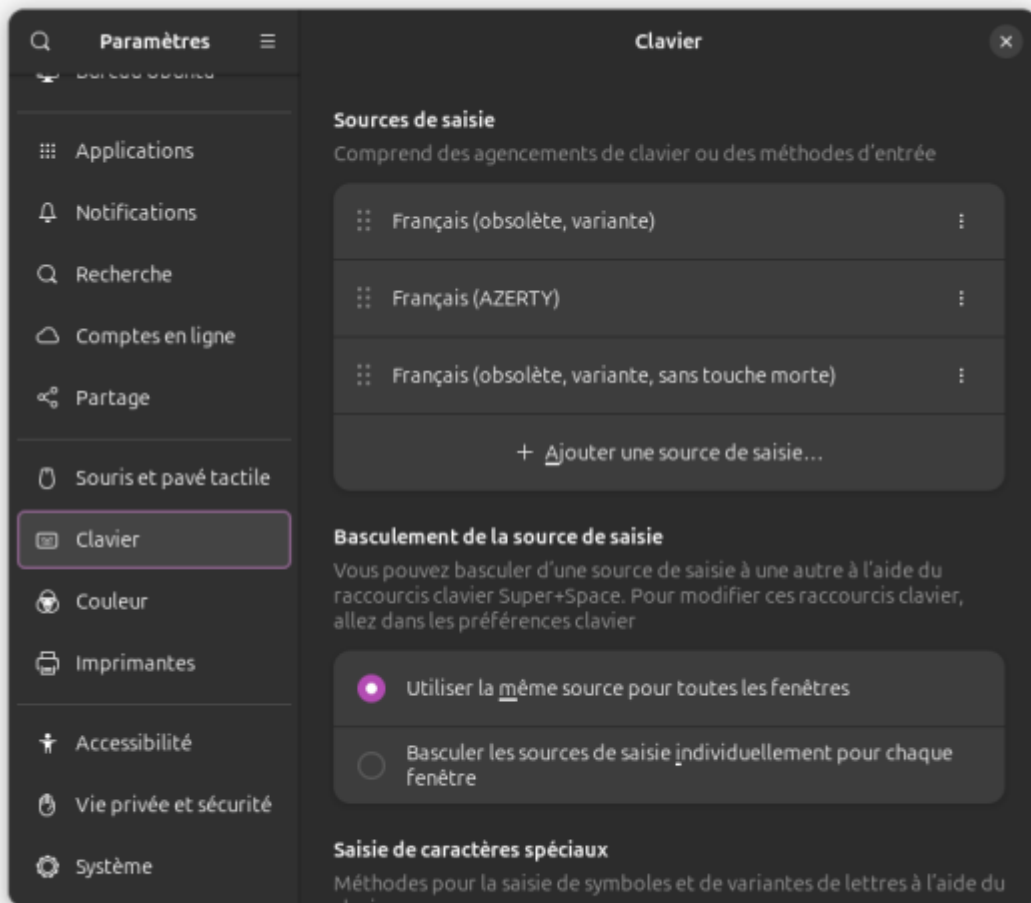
Paramètres

Clavier

Bureau Ubuntu

Applications

Notifications

Recherche

Comptes en ligne

Partage

Souris et pavé tactile

Clavier

Couleur

Imprimantes

Accessibilité

Vie privée et sécurité

Système

Sources de saisie

Comprend des agencements de clavier ou des méthodes d'entrée

Français (obsolète, variante)

Français (AZERTY)

Français (obsolète, variante, sans touche morte)

+ Ajouter une source de saisie…

Basculement de la source de saisie

Vous pouvez basculer d'une source de saisie à une autre à l'aide du raccourcis clavier Super+Space. Pour modifier ces raccourcis clavier, allez dans les préférences clavier

Utiliser la même source pour toutes les fenêtres

Basculer les sources de saisie individuellement pour chaque fenêtre

Saisie de caractères spéciaux

Méthodes pour la saisie de symboles et de variantes de lettres à l'aide du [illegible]